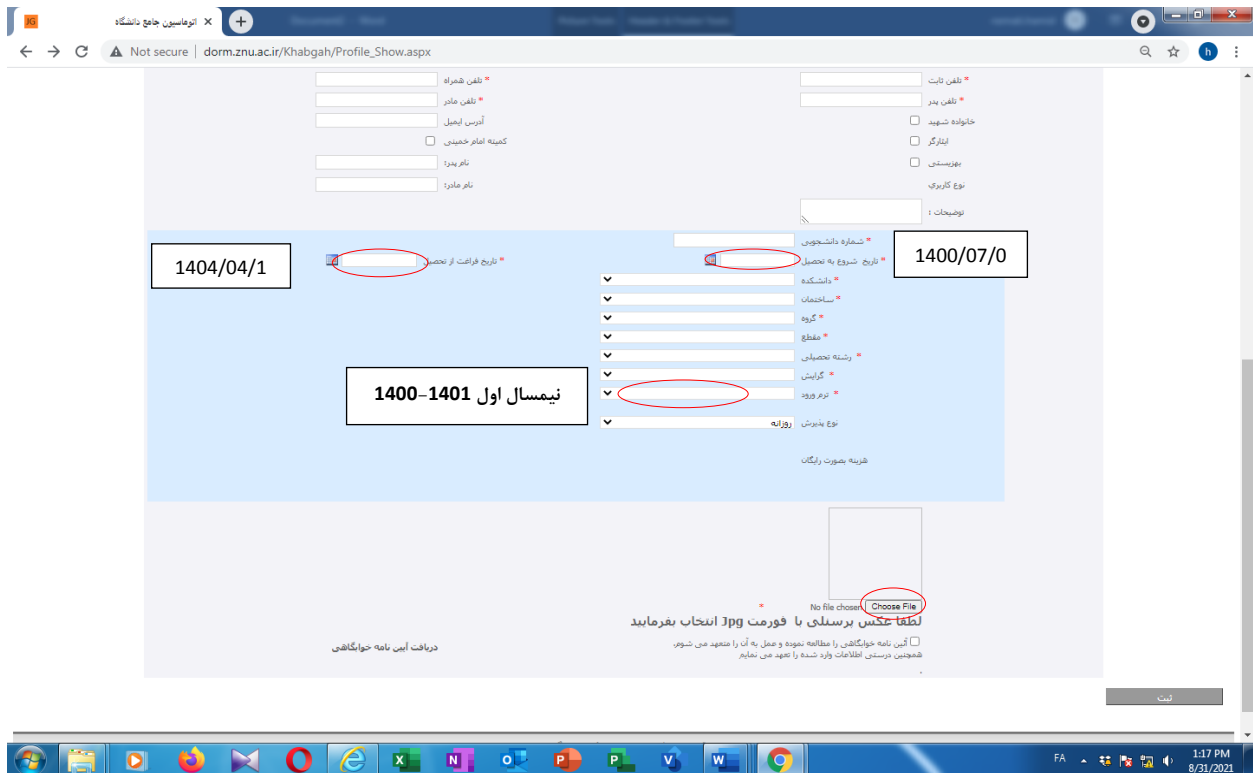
JG اتوماسیون جامع دانشگاه ×

Not secure | dorm.znu.ac.ir/Khabgah/Profile_Show.aspx

h

* تلفن ثابت
* تلفن پدر
خانواده شهید
ایثارگر
بهزیستی
نوع کاربری
توضیحات :

* تلفن همراه
* تلفن مادر
آدرس ایمیل
کمیته امام خمینی
نام پدر:
نام مادر:

* شماره دانشجویی
* تاریخ شروع به تحصیل
* دانشکده
* ساختمان
* گروه
* مقطع
* رشته تحصیلی
* گرایش
* ترم ورود
نوع پذیرش روزانه
هزینه بصورت رایگان

1400/07/0

* تاریخ فراغت از تحصیل

1404/04/1

نیمسال اول 1401-1400

No file chosen Choose File
* لطفا عکس پرسنلی با فورمت Jpg انتخاب بفرمایید

آیین نامه خوابگاهی را مطالعه نموده و عمل به آن را متعهد می شوم. همچنین درستی اطلاعات وارد شده را تعهد می نمایم

دریافت آیین نامه خوابگاهی

ثبت

FA 1:17 PM 8/31/2021